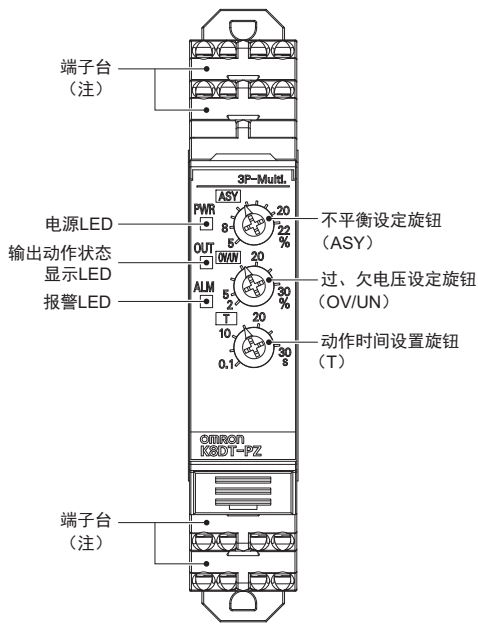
端子台
（注）

3P-Multi.

ASY
PWR
8
5
20
22
%

电源LED

不平衡设定旋钮
（ASY）

OUT
OV/UN
20

输出动作状态
显示LED

ALM
5
2
30
%

报警LED

过、欠电压设定旋钮
（OV/UN）

T
10
20
0.1
30
s

动作时间设置旋钮
（T）

omron
K8DT-PZ

端子台
（注）